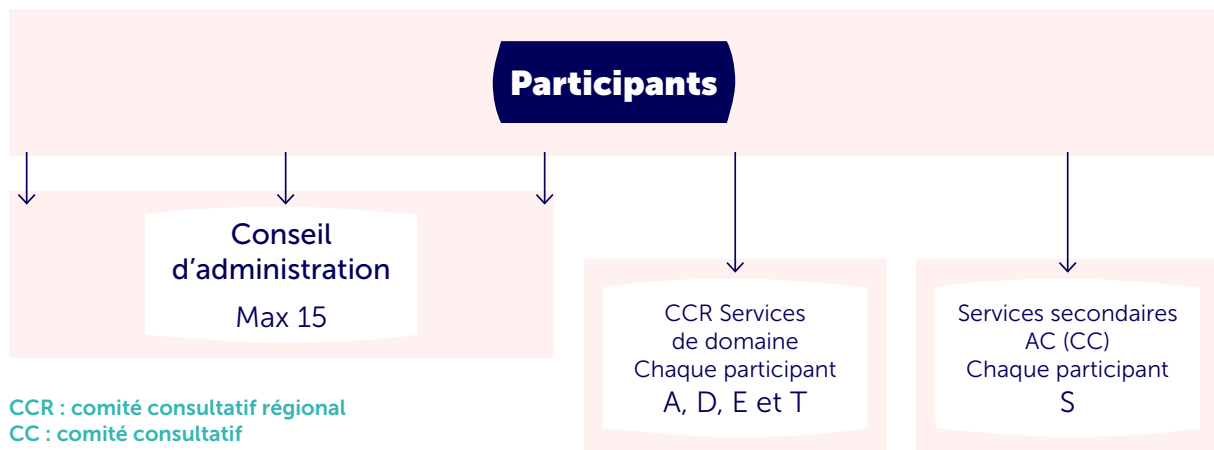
Participants

Conseil d’administration
Max 15

CCR Services de domaine
Chaque participant
A, D, E et T

Services secondaires
AC (CC)
Chaque participant
S

CCR : comité consultatif régional
CC : comité consultatif